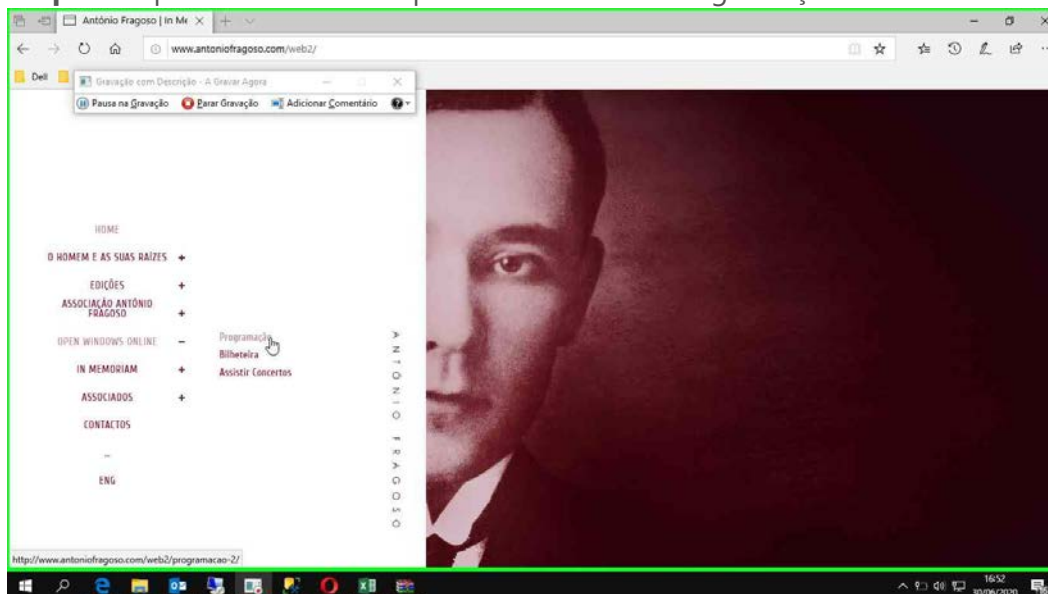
António Fragoso | In Me ×

www.antoniofragoso.com/web2/

Dell

Gravação com Descrição - A Gravar Agora

Pausa na Gravação Parar Gravação Adicionar Comentário

HOME

O HOMEM E AS SUAS RAÍZES +

EDIÇÕES +

ASSOCIAÇÃO ANTÓNIO FRAGOSO +

OPEN WINDOWS ONLINE −

Programação

Bilheteira

Assistir Concertos

IN MEMORIAM +

ASSOCIADOS +

CONTACTOS

–

ENG

ANTÓNIO FRAGOSO

http://www.antoniofragoso.com/web2/programacao-2/

16:52
30/06/2020